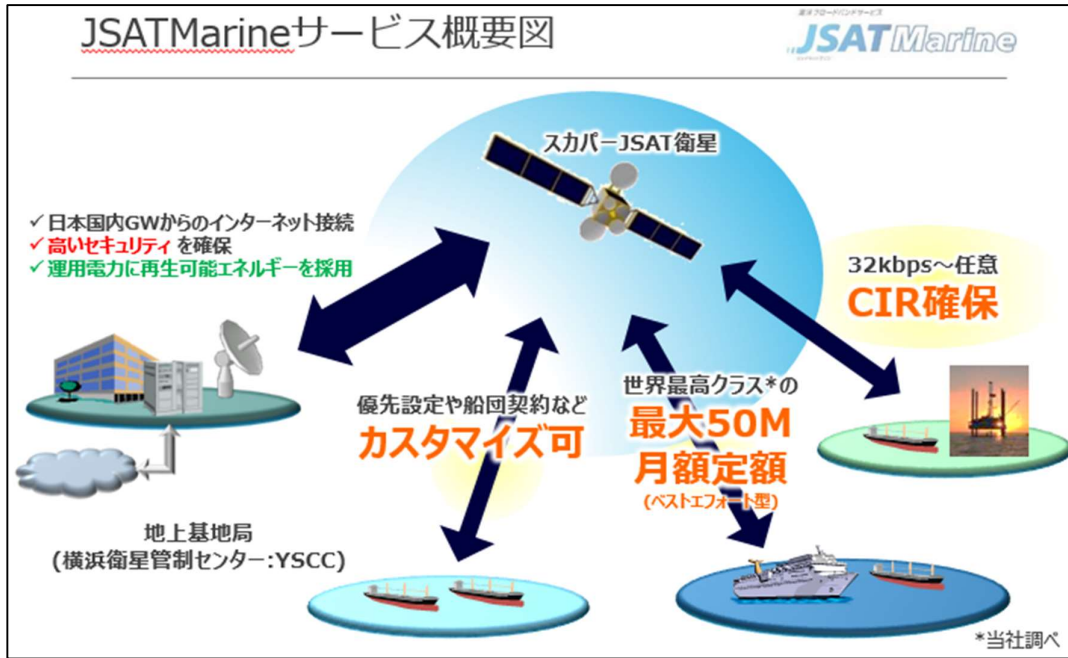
JSATMarineサービス概要図

JSATMarine

スカパーJSAT衛星

✓日本国内GWからのインターネット接続
✓高いセキュリティを確保
✓運用電力に再生可能エネルギーを採用

32kbps～任意
CIR確保

優先設定や船団契約など
カスタマイズ可

世界最高クラス*の
最大50M
月額定額
(ベストエフォート型)

地上基地局
(横浜衛星管制センター:YSCC)

*当社調べ